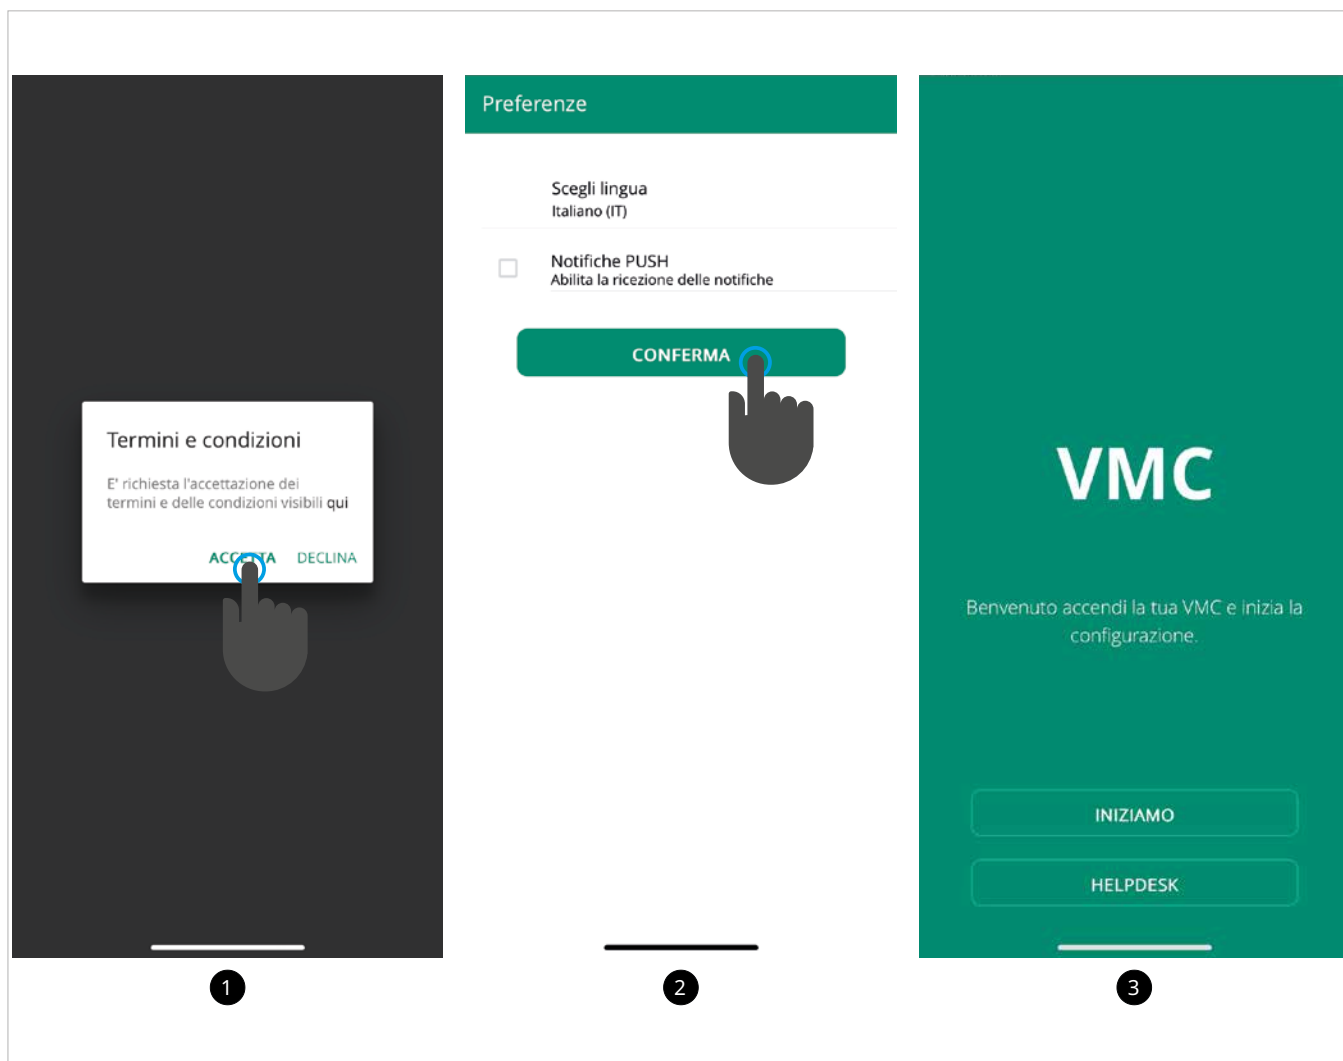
Termini e condizioni

E' richiesta l'accettazione dei termini e delle condizioni visibili qui

ACC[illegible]TA DECLINA

1

Preferenze

Scegli lingua
Italiano (IT)

Notifiche PUSH
Abilita la ricezione delle notifiche

CONFERMA

2

VMC

Benvenuto accendi la tua VMC e inizia la configurazione.

INIZIAMO

HELPDESK

3